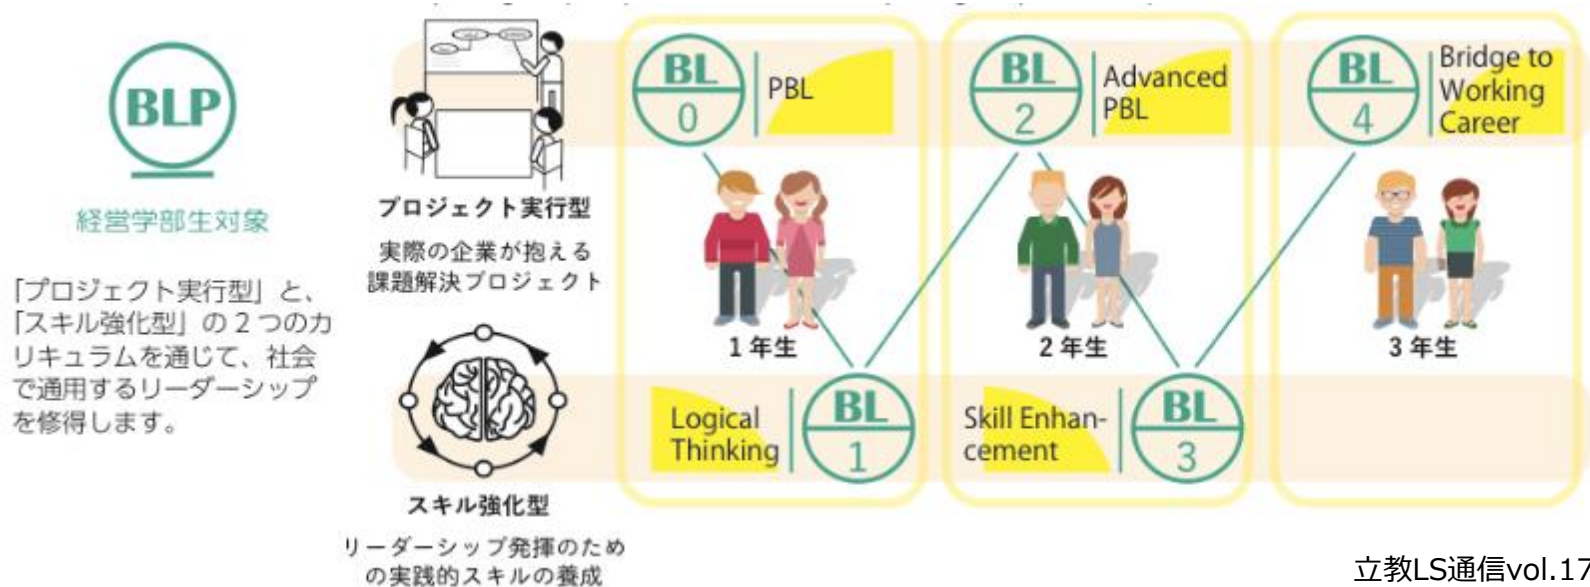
BLP

経営学部生対象

「プロジェクト実行型」と、「スキル強化型」の２つのカリキュラムを通じて、社会で通用するリーダーシップを修得します。

プロジェクト実行型

実際の企業が抱える課題解決プロジェクト

スキル強化型

リーダーシップ発揮のための実践的スキルの養成

BL 0 PBL

BL 2 Advanced PBL

BL 4 Bridge to Working Career

１年生

２年生

３年生

Logical Thinking BL 1

Skill Enhancement BL 3

立教LS通信vol.17